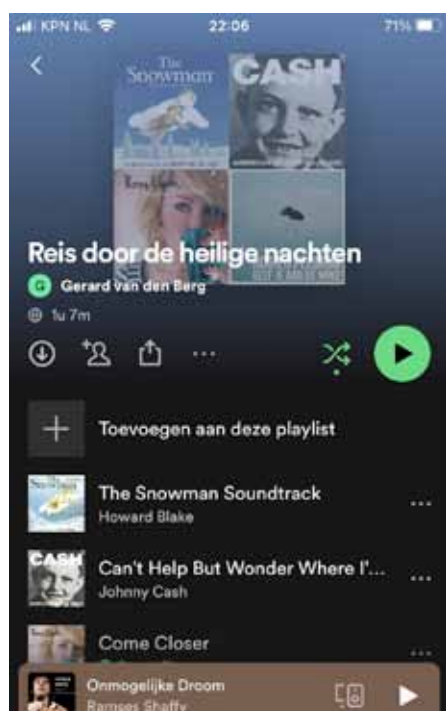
KPN NL 22:06 71%

The Snowman

CASH

Reis door de heilige nachten

G Gerard van den Berg

1u 7m

Toevoegen aan deze playlist

The Snowman Soundtrack
Howard Blake

Can't Help But Wonder Where I'...
Johnny Cash

Come Closer

Onmogelijke Droom
Ramses Shaffy